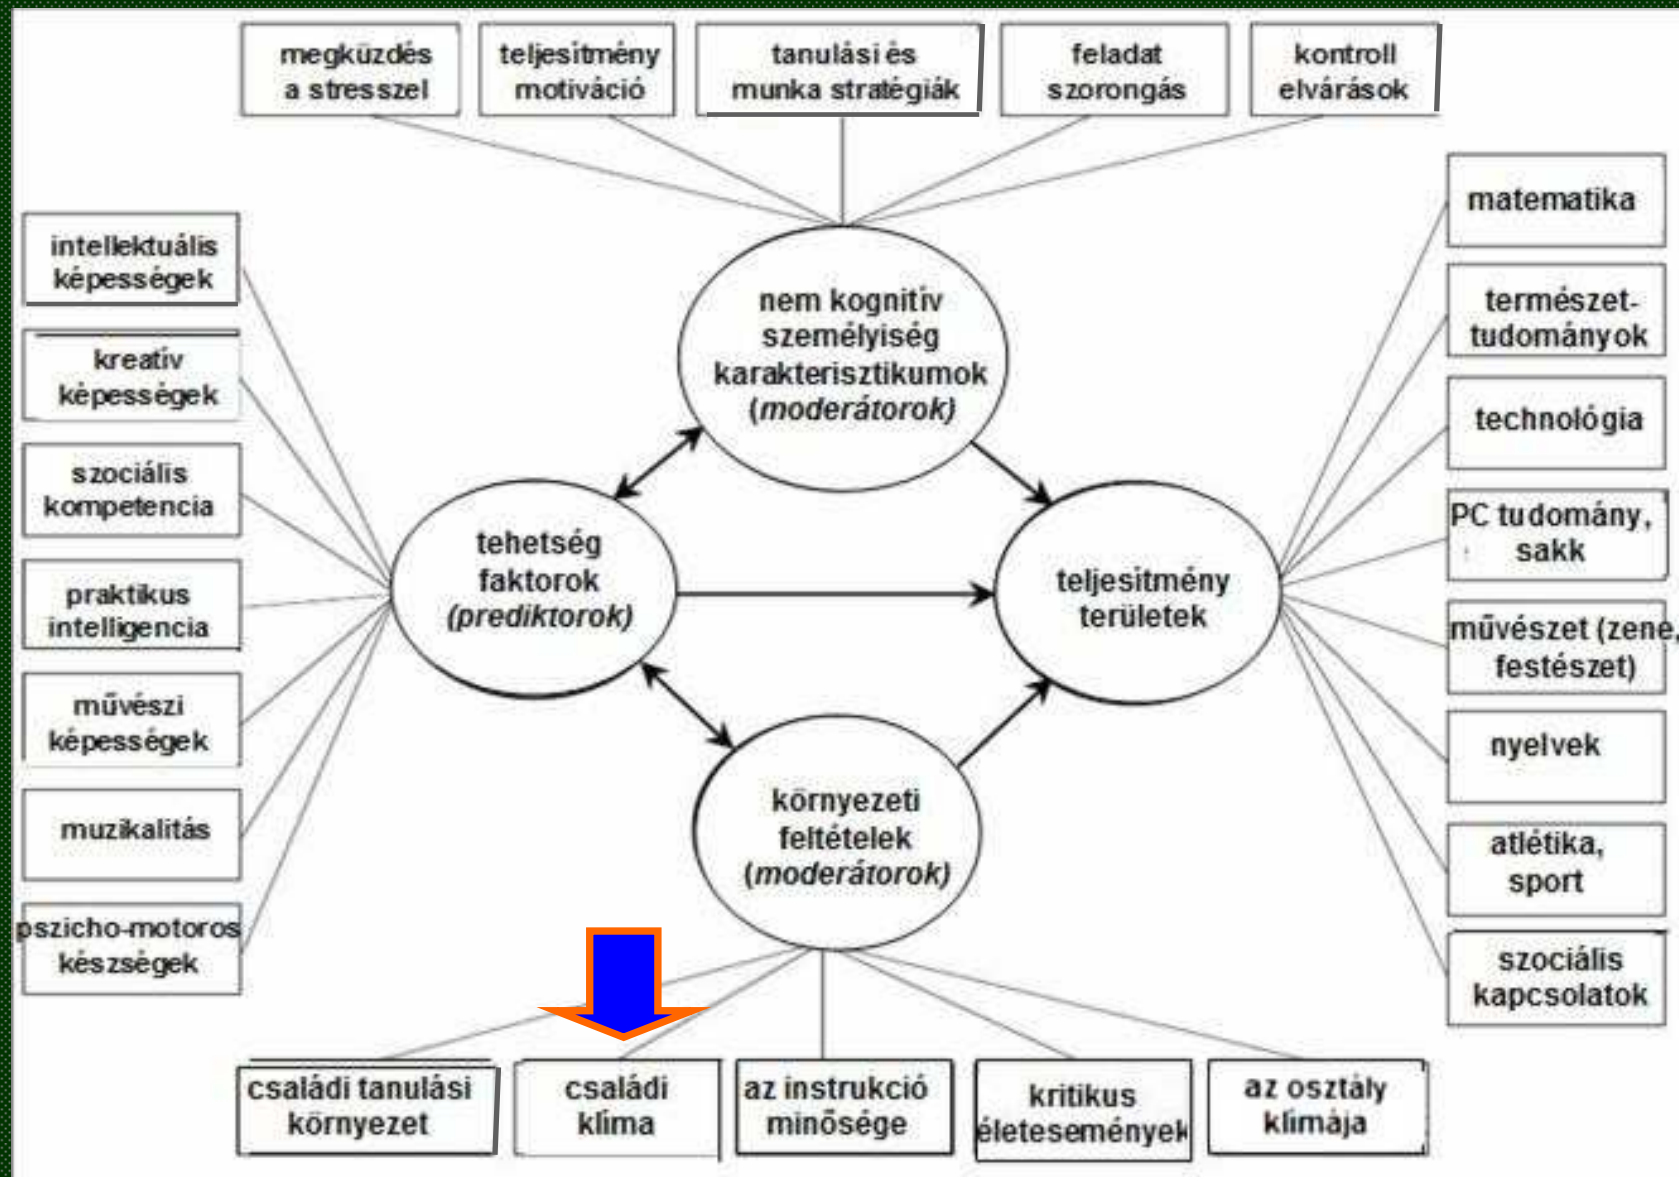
megküzdés a stresszel

teljesítmény motiváció

tanulási és munka stratégiák

feladat szorongás

kontroll elvárások

intellektuális képességek

kreatív képességek

szociális kompetencia

praktikus intelligencia

művészi képességek

muzikalitás

pszicho-motoros készségek

nem kognitív személyiség karakterisztikumok (moderátorok)

tehetség faktorok (prediktorok)

teljesítmény területek

környezeti feltételek (moderátorok)

matematika

természet-tudományok

technológia

PC tudomány, sakk

művészet (zene, festészet)

nyelvek

atlétika, sport

szociális kapcsolatok

családi tanulási környezet

családi klíma

az instrukció minősége

kritikus életesemények

az osztály klímája